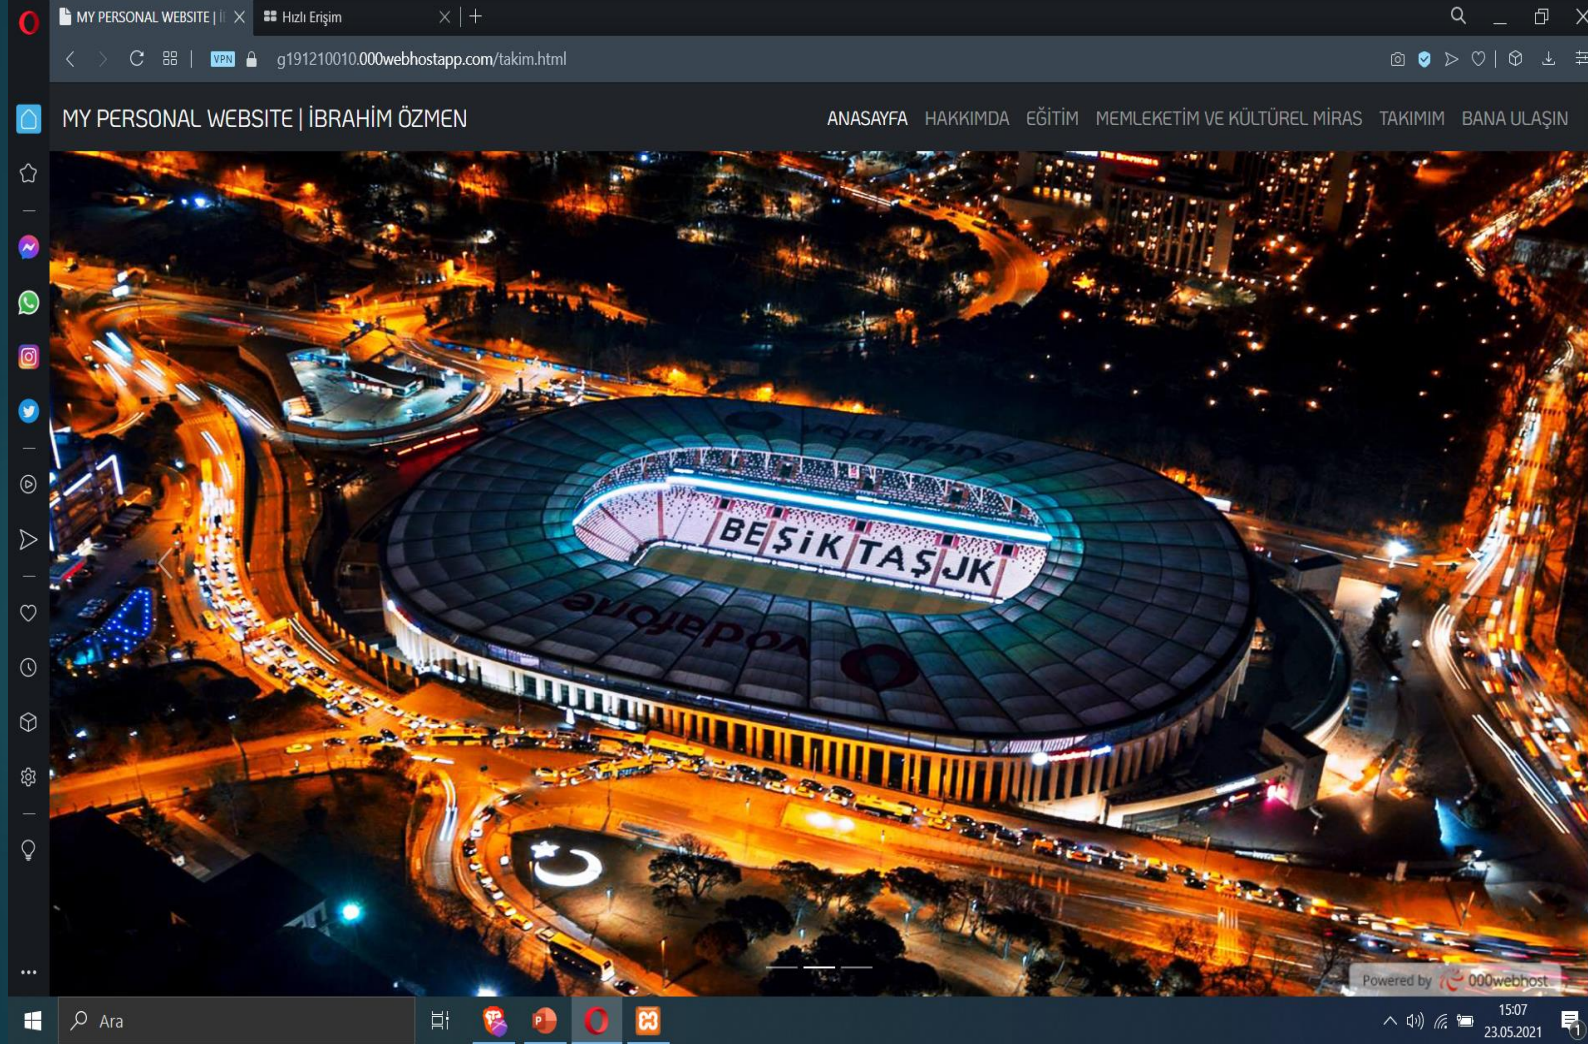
MY PERSONAL WEBSITE | İ
Hızlı Erişim
VPN
g191210010.000webhostapp.com/takim.html

MY PERSONAL WEBSITE | İBRAHİM ÖZMEN
ANASAYFA HAKKIMDA EĞİTİM MEMLEKETİM VE KÜLTÜREL MİRAS TAKIMIM BANA ULAŞIN

BEŞİKTAŞ JK
vodafone

Powered by 000webhost

Ara
15:07
23.05.2021